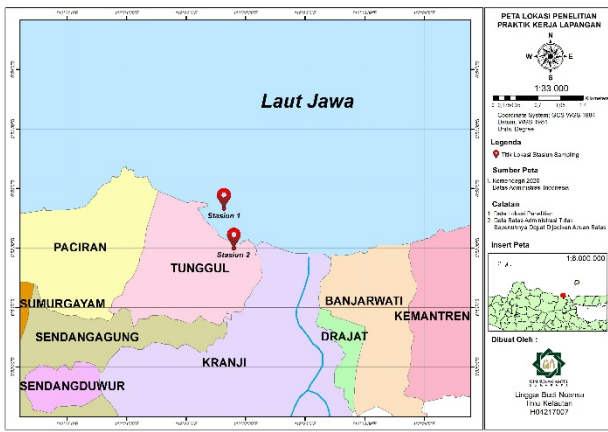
Laut Jawa

Stasiun 1

Stasiun 2

PACIRAN

TUNGGUL

SUMURGAYAM

SENDANGAGUNG

SENDANGDUWUR

KRANJI

BANJARWATI

DRAJAT

KEMANTREN

PETA LOKASI PENELITIAN
PRAKTIK KERJA LAPANGAN

N
W E
S

1:33.000

Kilometer

Coordinate System: GCS WGS 1984
Datum: WGS 1984
Units: Degree

Legenda

Titik Lokasi Stasiun Sampling

Sumber Peta

1. Kemenegga 2020
Batas Administrasi Indonesia

Catatan

1. Data Lokasi Penelitian
2. Data Batas Administrasi Tidak Sepenuhnya Dapat Dijadikan Acuan Batas

Insert Peta

1:6.000.000

Dibuat Oleh :

Linggar Budi Nuansa
Ilmu Kelautan
H04217007